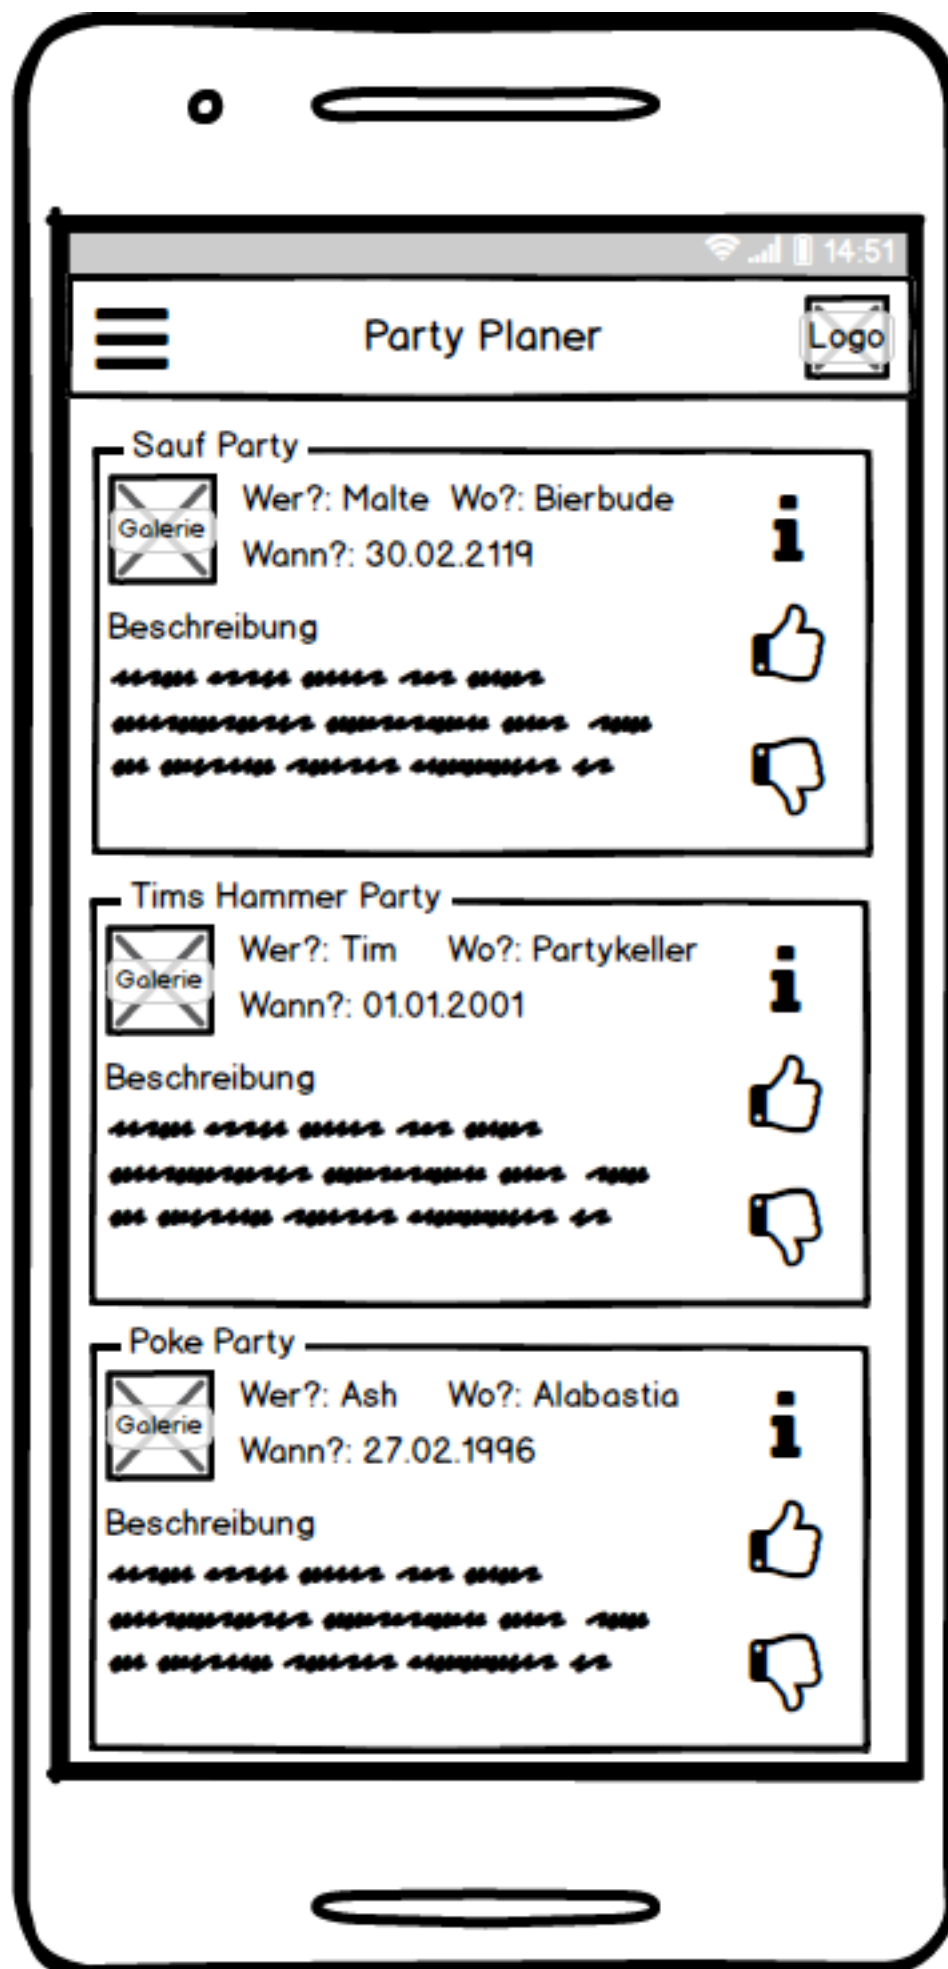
14:51

Party Planer

Logo

Sauf Party

Galerie

Wer?: Malte Wo?: Bierbude

Wann?: 30.02.2119

Beschreibung

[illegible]

Tims Hammer Party

Galerie

Wer?: Tim Wo?: Partykeller

Wann?: 01.01.2001

Beschreibung

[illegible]

Poke Party

Galerie

Wer?: Ash Wo?: Alabastia

Wann?: 27.02.1996

Beschreibung

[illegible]